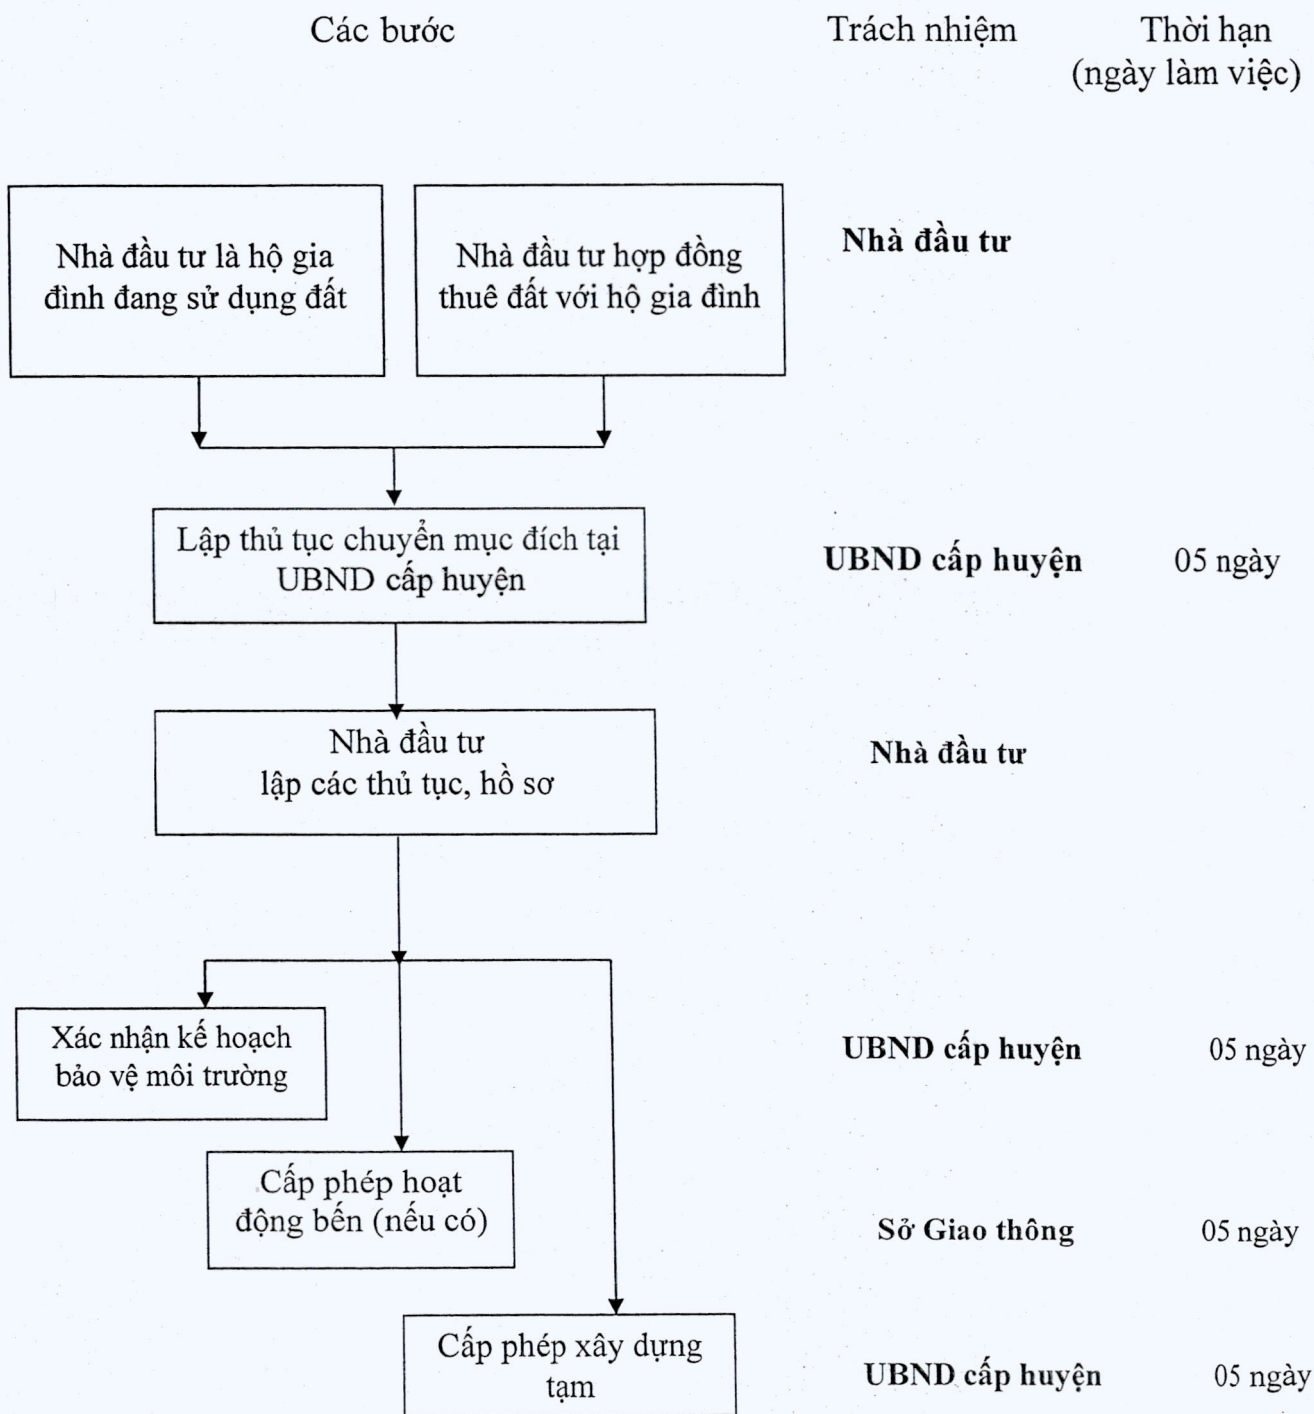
Các bước

Trách nhiệm

Thời hạn (ngày làm việc)

Nhà đầu tư là hộ gia đình đang sử dụng đất

Nhà đầu tư hợp đồng thuê đất với hộ gia đình

Nhà đầu tư

Lập thủ tục chuyển mục đích tại UBND cấp huyện

UBND cấp huyện

05 ngày

Nhà đầu tư lập các thủ tục, hồ sơ

Nhà đầu tư

Xác nhận kế hoạch bảo vệ môi trường

UBND cấp huyện

05 ngày

Cấp phép hoạt động bến (nếu có)

Sở Giao thông

05 ngày

Cấp phép xây dựng tạm

UBND cấp huyện

05 ngày